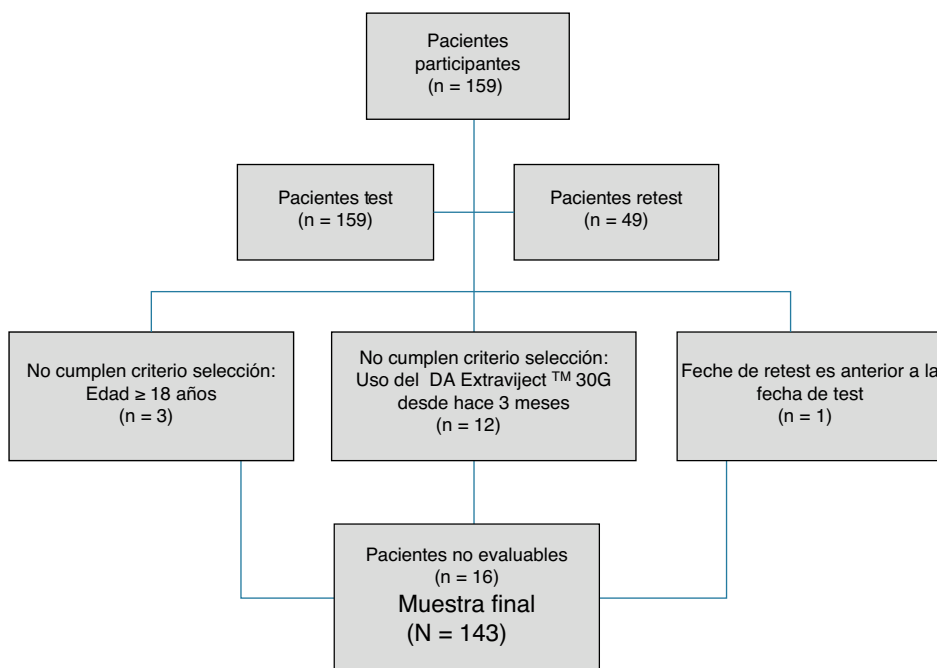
Pacientes participantes (n = 159)

Pacientes test (n = 159)

Pacientes retest (n = 49)

No cumplen criterio selección: Edad ≥ 18 años (n = 3)

No cumplen criterio selección: Uso del DA Extraviject ™ 30G desde hace 3 meses (n = 12)

Feche de retest es anterior a la fecha de test (n = 1)

Pacientes no evaluables (n = 16)
Muestra final (N = 143)